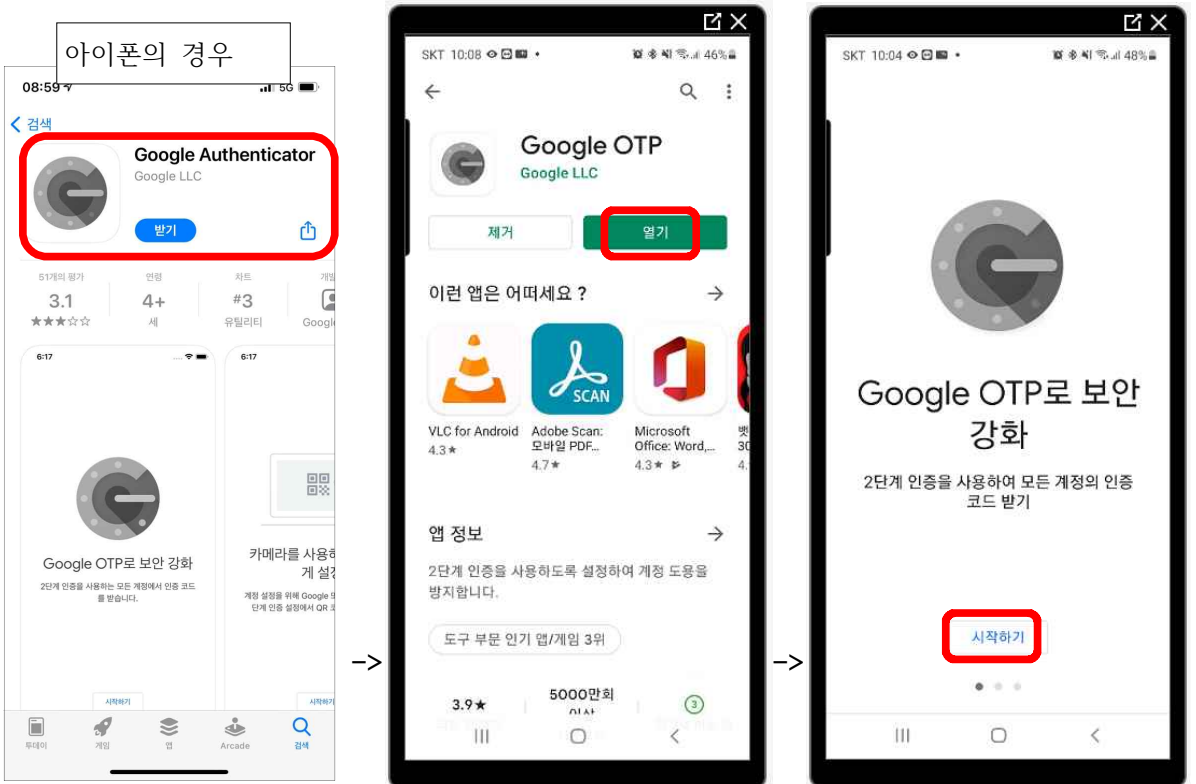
아이폰의 경우

08:59 5G

검색

Google Authenticator
Google LLC

받기

51개의 평가
3.1
★★★☆☆

연령
4+
세

차트
#3
유틸리티

개발
Googl

6:17

Google OTP로 보안 강화

2단계 인증을 사용하여 모든 계정에서 인증 코드를 받습니다.

시작하기

6:17

카메라를 사용하 게 설정

계정 설정을 위해 Google 단계 인증 설정에서 QR

시작하기

투데이 게임 앱 Arcade 검색

->

SKT 10:08 46%

Google OTP
Google LLC

제거

열기

이런 앱은 어떠세요 ?

SCAN

VLC for Android
4.3★

Adobe Scan: 모바일 PDF...
4.7★

Microsoft Office: Word,...
4.3★

뱃 30
4.

앱 정보

2단계 인증을 사용하도록 설정하여 계정 도용을 방지합니다.

도구 부문 인기 앱/게임 3위

3.9★

5000만회 이상

3

->

SKT 10:04 48%

Google OTP로 보안 강화

2단계 인증을 사용하여 모든 계정의 인증 코드 받기

시작하기